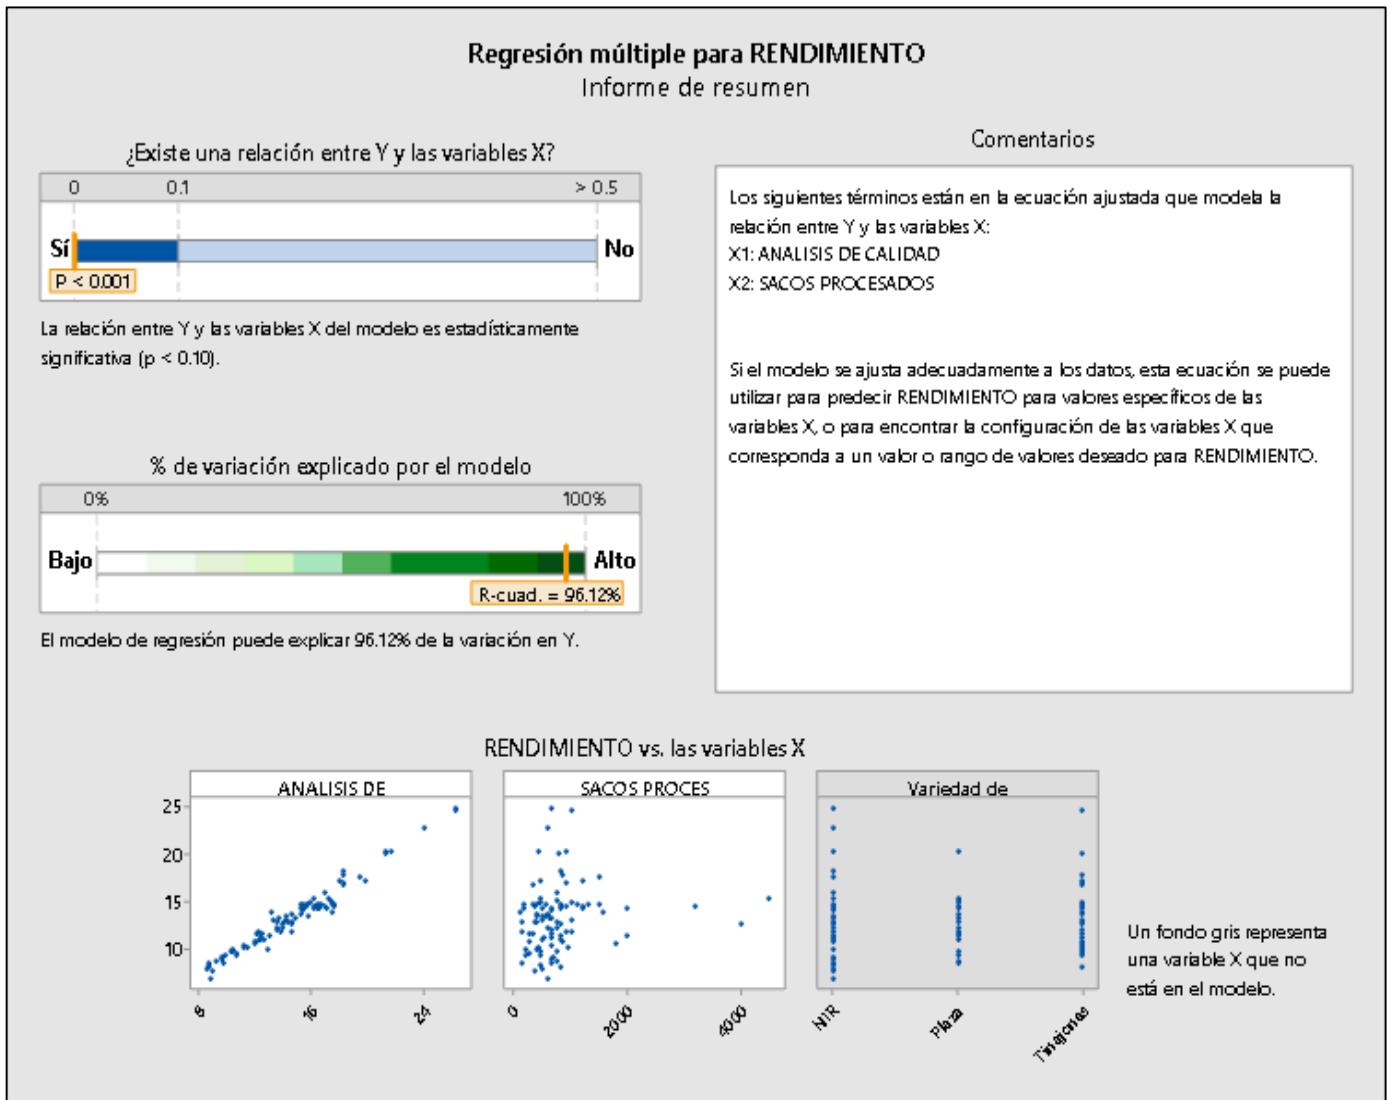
Regresión múltiple para RENDIMIENTO
Informe de resumen

¿Existe una relación entre Y y las variables X?

0 0.1 > 0.5

Sí No

P < 0.001

La relación entre Y y las variables X del modelo es estadísticamente significativa (p < 0.10).

% de variación explicado por el modelo

0% 100%

Bajo Alto

R-cuad. = 96.12%

El modelo de regresión puede explicar 96.12% de la variación en Y.

Comentarios

Los siguientes términos están en la ecuación ajustada que modela la relación entre Y y las variables X:
X1: ANALISIS DE CALIDAD
X2: SACOS PROCESADOS

Si el modelo se ajusta adecuadamente a los datos, esta ecuación se puede utilizar para predecir RENDIMIENTO para valores específicos de las variables X, o para encontrar la configuración de las variables X que corresponda a un valor o rango de valores deseado para RENDIMIENTO.

RENDIMIENTO vs. las variables X

ANALISIS DE
25
20
15
10
8 16 24

SACOS PROCES
0 2000 4000

Variedad de
NIR Plaza Tinajones

Un fondo gris representa una variable X que no está en el modelo.